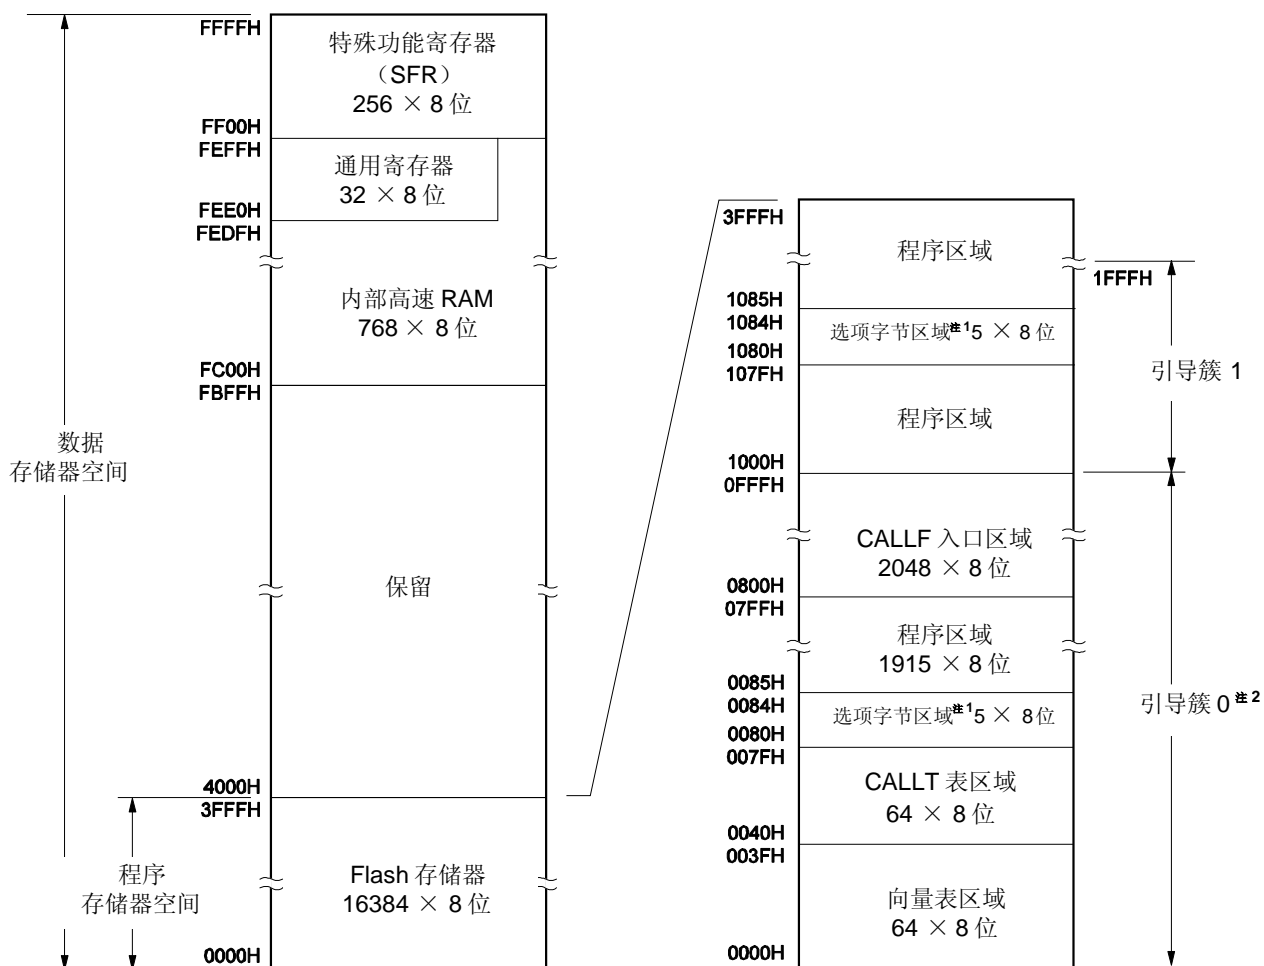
FFFFH
特殊功能寄存器
（SFR）
256 × 8 位
FF00H
FEFFH
通用寄存器
32 × 8 位
FEE0H
FEDFH
内部高速 RAM
768 × 8 位
FC00H
FBFFH
数据
存储器空间
保留
4000H
3FFFH
程序
存储器空间
Flash 存储器
16384 × 8 位
0000H

3FFFH
程序区域
1FFFH
1085H
1084H
选项字节区域$^{注1}$5 × 8 位
1080H
107FH
引导簇 1
程序区域
1000H
0FFFH
CALLF 入口区域
2048 × 8 位
0800H
07FFH
程序区域
1915 × 8 位
0085H
0084H
选项字节区域$^{注1}$5 × 8 位
引导簇 0$^{注2}$
0080H
007FH
CALLT 表区域
64 × 8 位
0040H
003FH
向量表区域
64 × 8 位
0000H